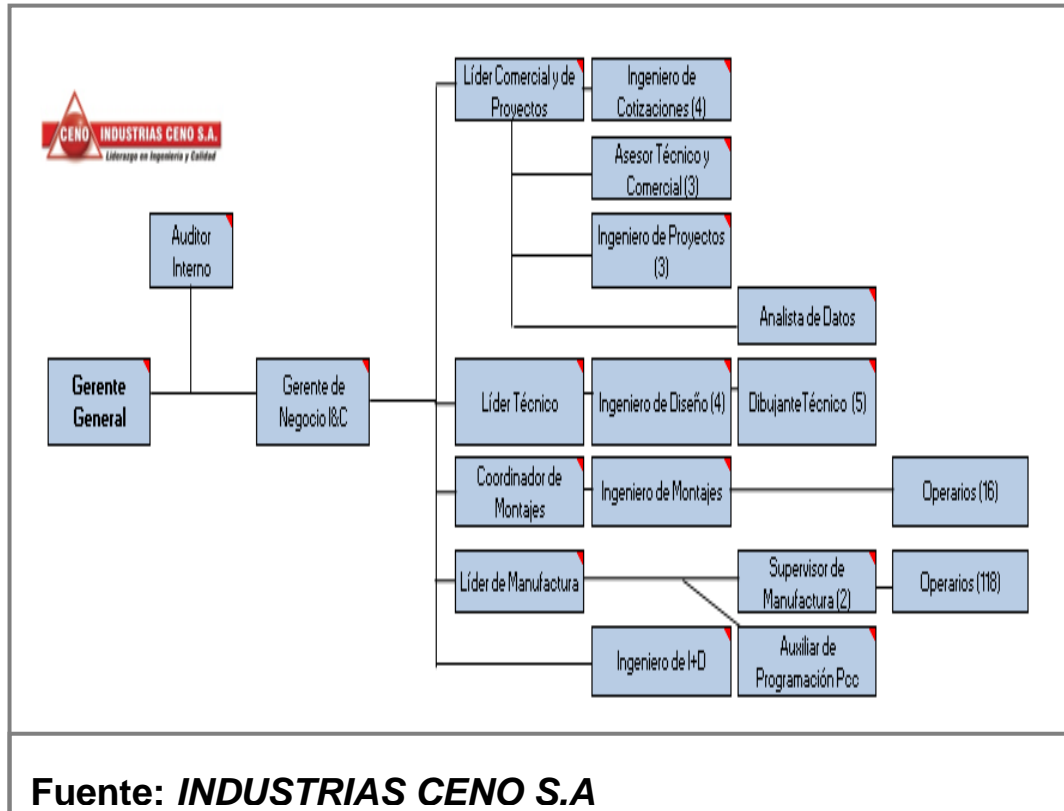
CENO INDUSTRIAS CENO S.A.
Liderazgo en Ingeniería y Calidad

Auditor Interno

Gerente General

Gerente de Negocio I&C

Líder Comercial y de Proyectos

Ingeniero de Cotizaciones (4)

Asesor Técnico y Comercial (3)

Ingeniero de Proyectos (3)

Analista de Datos

Líder Técnico

Ingeniero de Diseño (4)

Dibujante Técnico (5)

Coordinador de Montajes

Ingeniero de Montajes

Operarios (16)

Líder de Manufactura

Supervisor de Manufactura (2)

Operarios (118)

Auxiliar de Programación Pcc

Ingeniero de I+D

Fuente: INDUSTRIAS CENO S.A